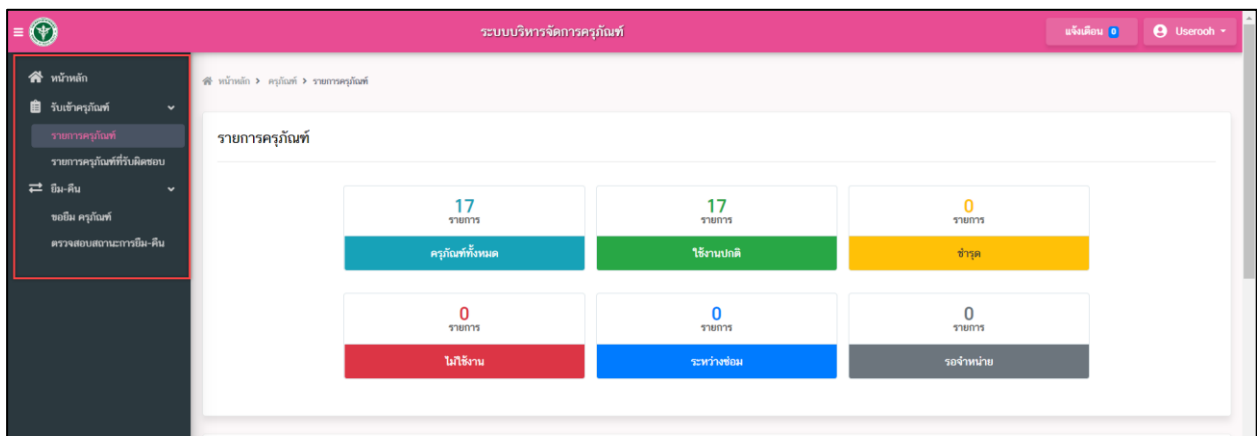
ระบบบริหารจัดการครุภัณฑ์

แจ้งเตือน 0

Userooh

หน้าหลัก

รับเข้าครุภัณฑ์

รายการครุภัณฑ์

รายการครุภัณฑ์ที่รับผิดชอบ

ยืม-คืน

ขอยืม ครุภัณฑ์

ตรวจสอบสถานะการยืม-คืน

หน้าหลัก > ครุภัณฑ์ > รายการครุภัณฑ์

รายการครุภัณฑ์

17
รายการ
ครุภัณฑ์ทั้งหมด

17
รายการ
ใช้งานปกติ

0
รายการ
ชำรุด

0
รายการ
ไม่ใช้งาน

0
รายการ
ระหว่างซ่อม

0
รายการ
รอจำหน่าย